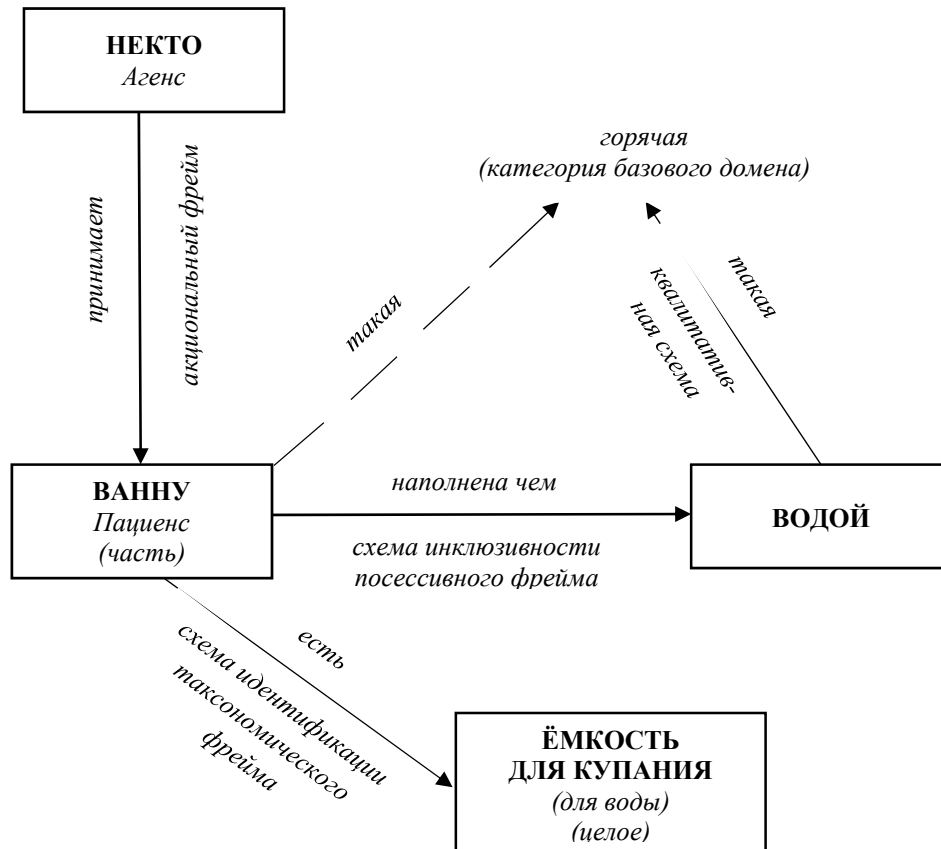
НЕКТО
Агенс

принимает

акциональный фрейм

горячая
(категория базового домена)

такая

квалитативная схема

такая

ВАННУ
Пациенс
(часть)

наполнена чем

схема инклюзивности посессивного фрейма

ВОДОЙ

есть

схема идентификации таксономического фрейма

ЁМКОСТЬ
ДЛЯ КУПАНИЯ
(для воды)
(целое)